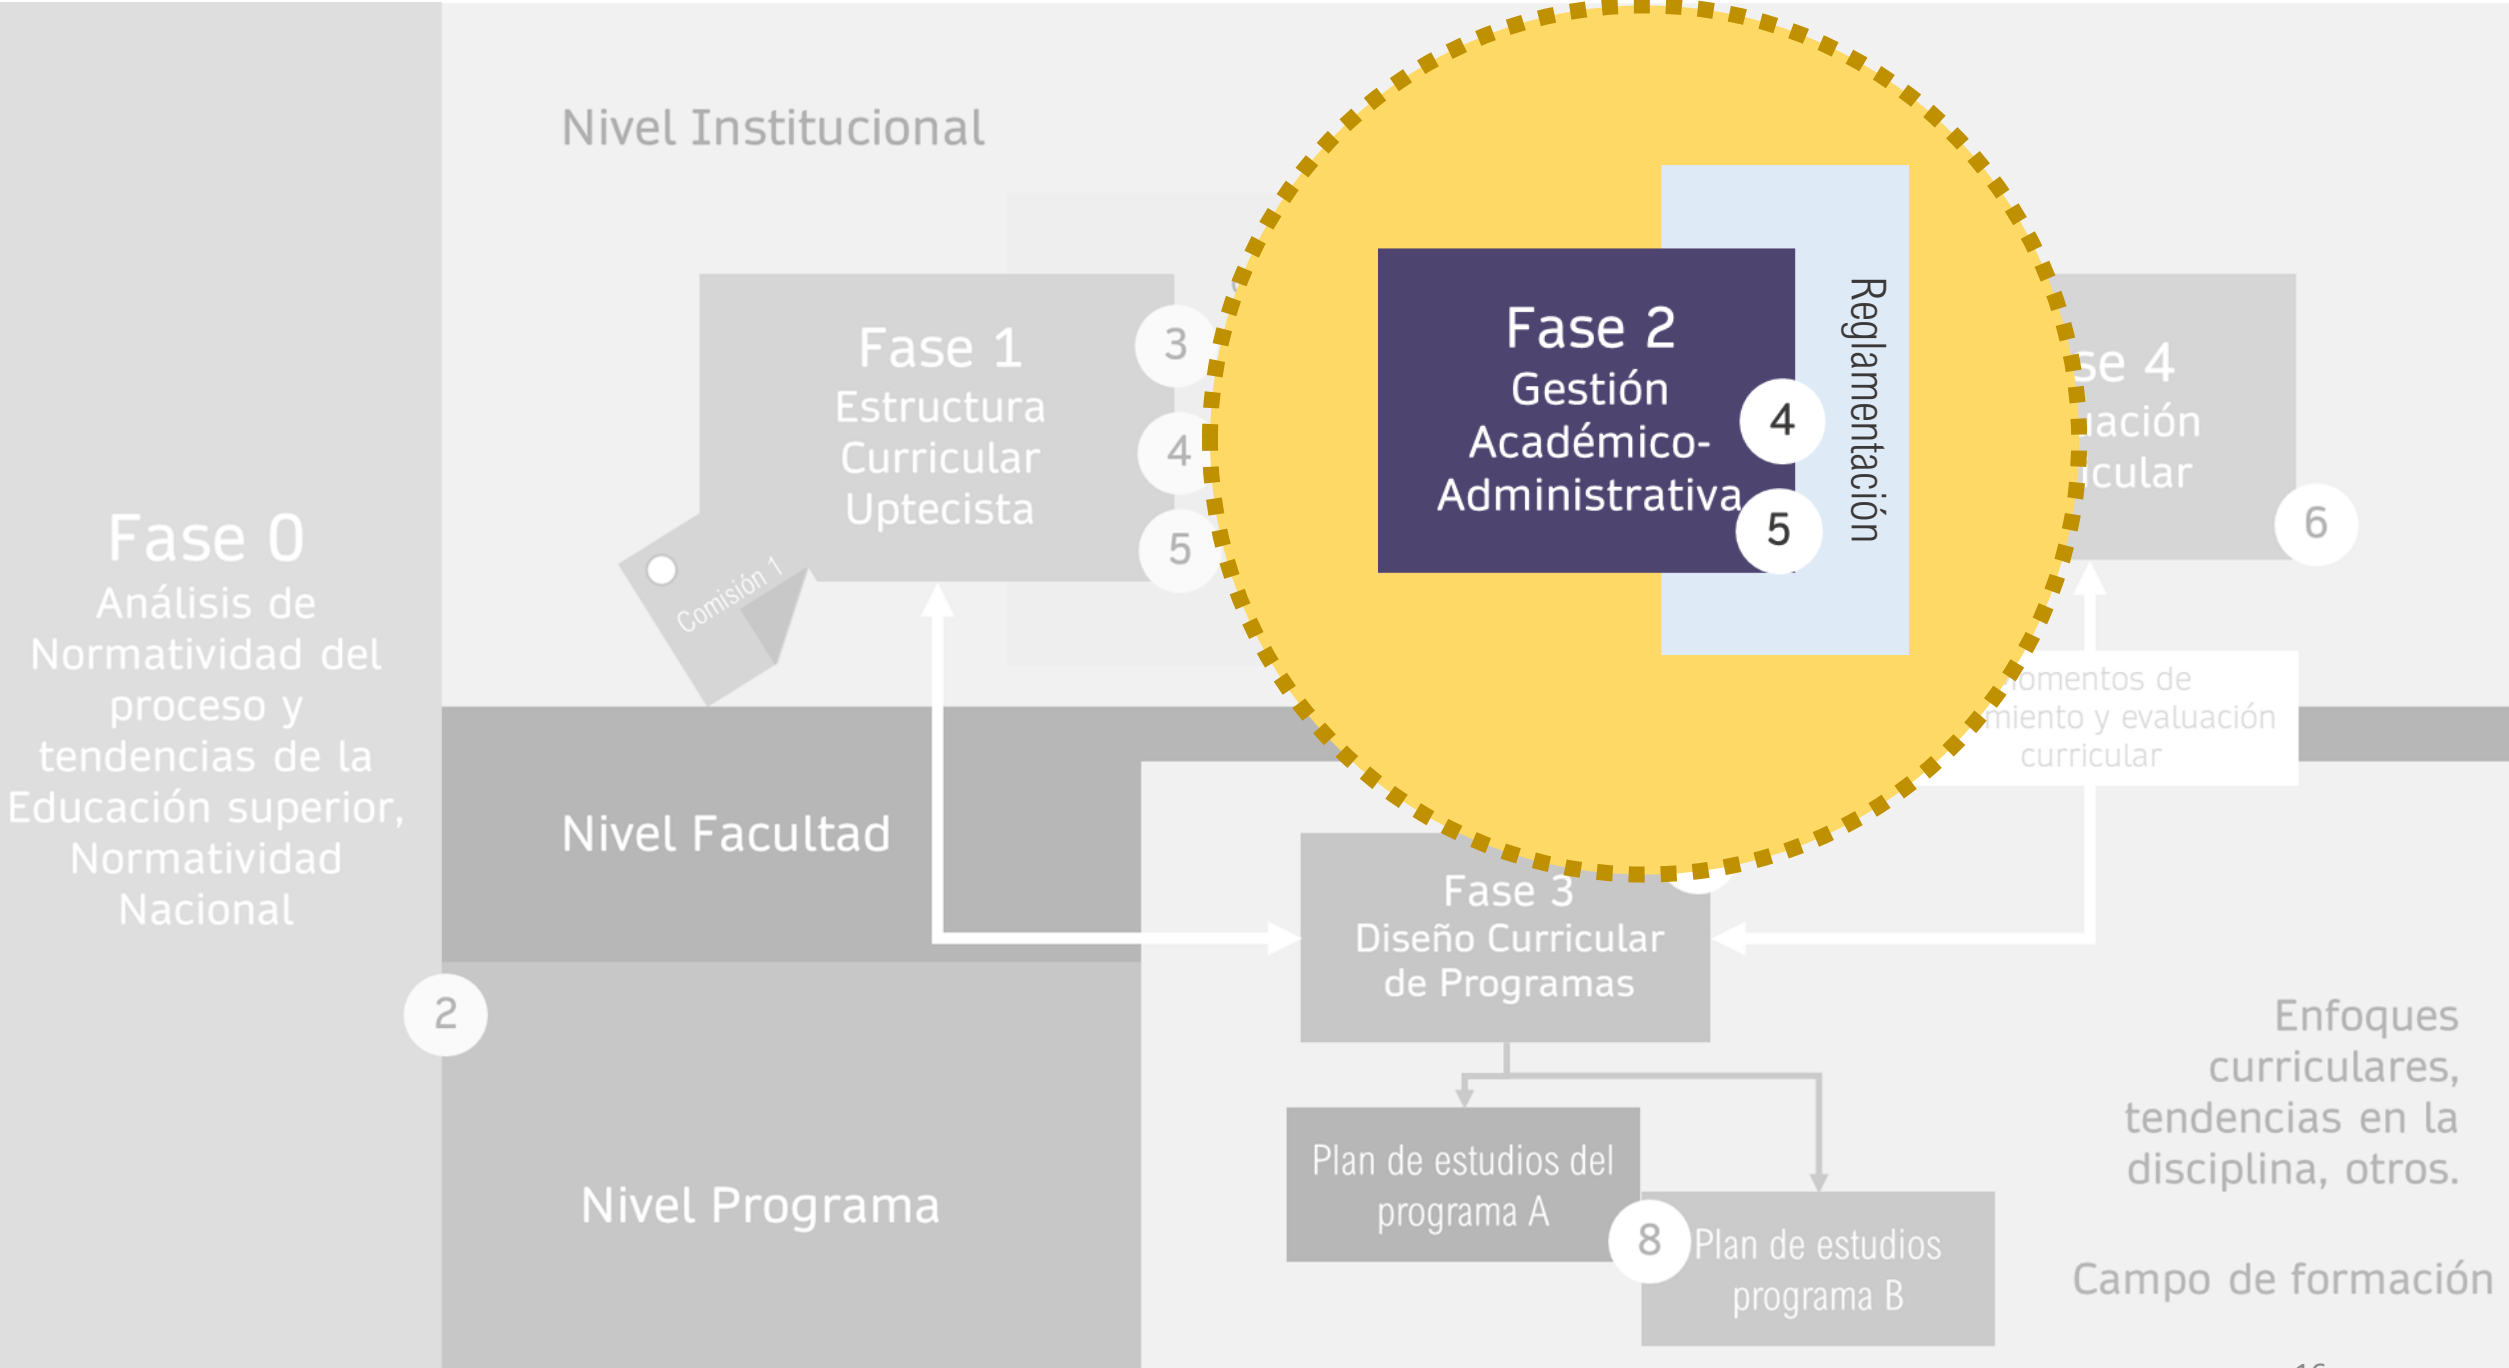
Nivel Institucional

Fase 0
Análisis de Normatividad del proceso y tendencias de la Educación superior, Normatividad Nacional

Fase 1
Estructura Curricular Uptecista

3
4
5

Comisión 1

Fase 2
Gestión Académico-Administrativa

4
5

Reglamentación

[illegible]se 4
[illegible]uación
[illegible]cular

6

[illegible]omentos de
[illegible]miento y evaluación
curricular

Nivel Facultad

Fase 3
Diseño Curricular de Programas

2

Nivel Programa

Plan de estudios del programa A

8

Plan de estudios programa B

Enfoques curriculares, tendencias en la disciplina, otros.

Campo de formación